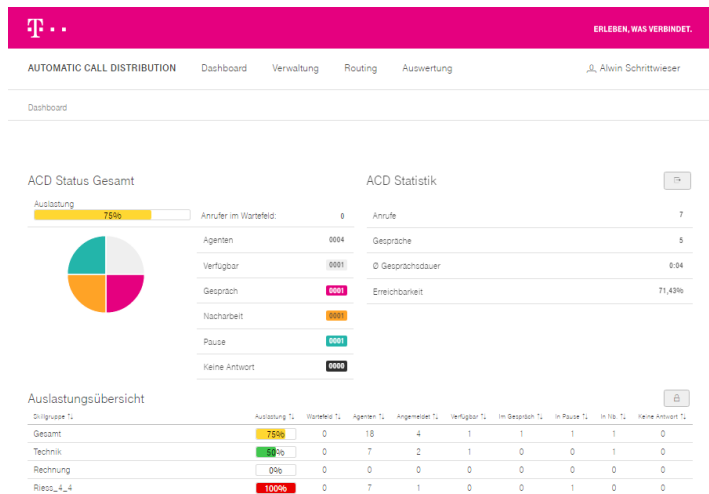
T · ·

ERLEBEN, WAS VERBINDET.

AUTOMATIC CALL DISTRIBUTION Dashboard Verwaltung Routing Auswertung

Alwin Schrittwieser

Dashboard

ACD Status Gesamt

Auslastung

75%

Anrufer im Wartefeld: 0

| | |
|---|---|
| Agenten | 0004 |
| Verfügbar | 0001 |
| Gespräch | 0001 |
| Nacharbeit | 0001 |
| Pause | 0001 |
| Keine Antwort | 0000 |

ACD Statistik

| | |
|---|---|
| Anrufe | 7 |
| Gespräche | 5 |
| Ø Gesprächsdauer | 0:04 |
| Erreichbarkeit | 71,43% |

Auslastungsübersicht

| Skillgruppe ⇅ | Auslastung ⇅ | Wartefeld ⇅ | Agenten ⇅ | Angemeldet ⇅ | Verfügbar ⇅ | Im Gespräch ⇅ | In Pause ⇅ | In Na. ⇅ | Keine Antwort ⇅ |
|---|---|---|---|---|---|---|---|---|---|
| Gesamt | 75% | 0 | 18 | 4 | 1 | 1 | 1 | 1 | 0 |
| Technik | 50% | 0 | 7 | 2 | 1 | 0 | 0 | 1 | 0 |
| Rechnung | 0% | 0 | 0 | 0 | 0 | 0 | 0 | 0 | 0 |
| Riess_4_4 | 100% | 0 | 7 | 1 | 0 | 0 | 1 | 0 | 0 |